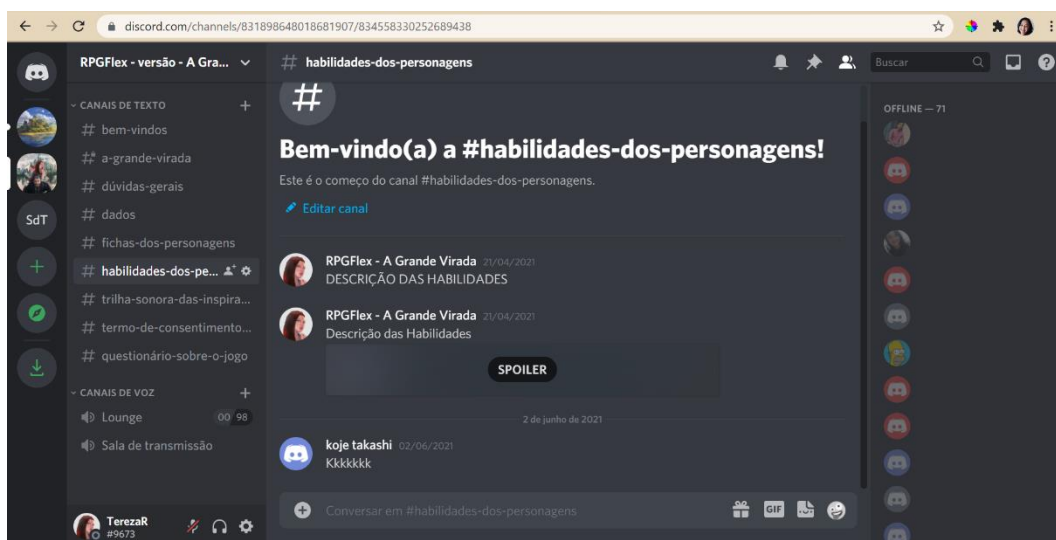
discord.com/channels/831898648018681907/834558330252689438

RPGFlex - versão - A Gra...

SdT

CANAIS DE TEXTO

bem-vindos

a-grande-virada

dúvidas-gerais

dados

fichas-dos-personagens

habilidades-dos-pe...

trilha-sonora-das-inspira...

termo-de-consentimento...

questionário-sobre-o-jogo

CANAIS DE VOZ

Lounge 00 98

Sala de transmissão

TerezaR
#9673

habilidades-dos-personagens

Buscar

Bem-vindo(a) a #habilidades-dos-personagens!

Este é o começo do canal #habilidades-dos-personagens.

Editar canal

RPGFlex - A Grande Virada 21/04/2021
DESCRIÇÃO DAS HABILIDADES

RPGFlex - A Grande Virada 21/04/2021
Descrição das Habilidades

SPOILER

2 de junho de 2021

koje takashi 02/06/2021
Kkkkkkk

Conversar em #habilidades-dos-personagens

GIF

OFFLINE — 71